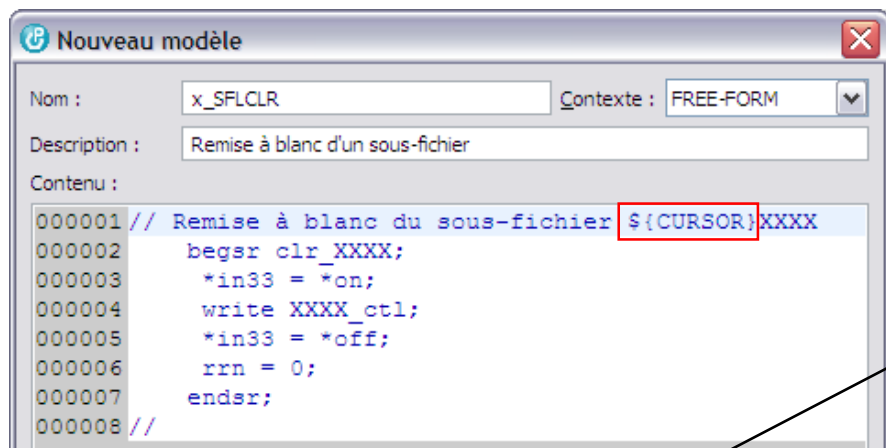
Nouveau modèle

Nom : x_SFLCLR
Contexte : FREE-FORM
Description : Remise à blanc d'un sous-fichier
Contenu :

000001 // Remise à blanc du sous-fichier ${CURSOR}XXXX
000002     begsr clr_XXXX;
000003      *in33 = *on;
000004      write XXXX_ctl;
000005      *in33 = *off;
000006      rrn = 0;
000007     endsr;
000008 //